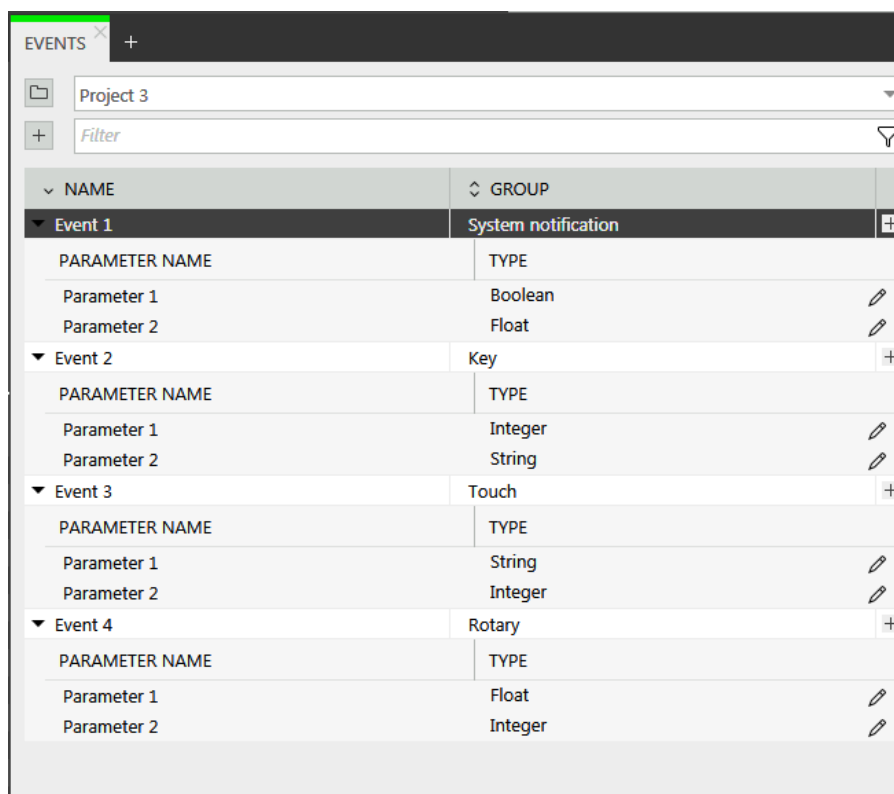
EVENTS +

Project 3

Filter

| NAME | GROUP |
|---|---|
| Event 1 | System notification |
| PARAMETER NAME | TYPE |
| Parameter 1 | Boolean |
| Parameter 2 | Float |
| Event 2 | Key |
| PARAMETER NAME | TYPE |
| Parameter 1 | Integer |
| Parameter 2 | String |
| Event 3 | Touch |
| PARAMETER NAME | TYPE |
| Parameter 1 | String |
| Parameter 2 | Integer |
| Event 4 | Rotary |
| PARAMETER NAME | TYPE |
| Parameter 1 | Float |
| Parameter 2 | Integer |